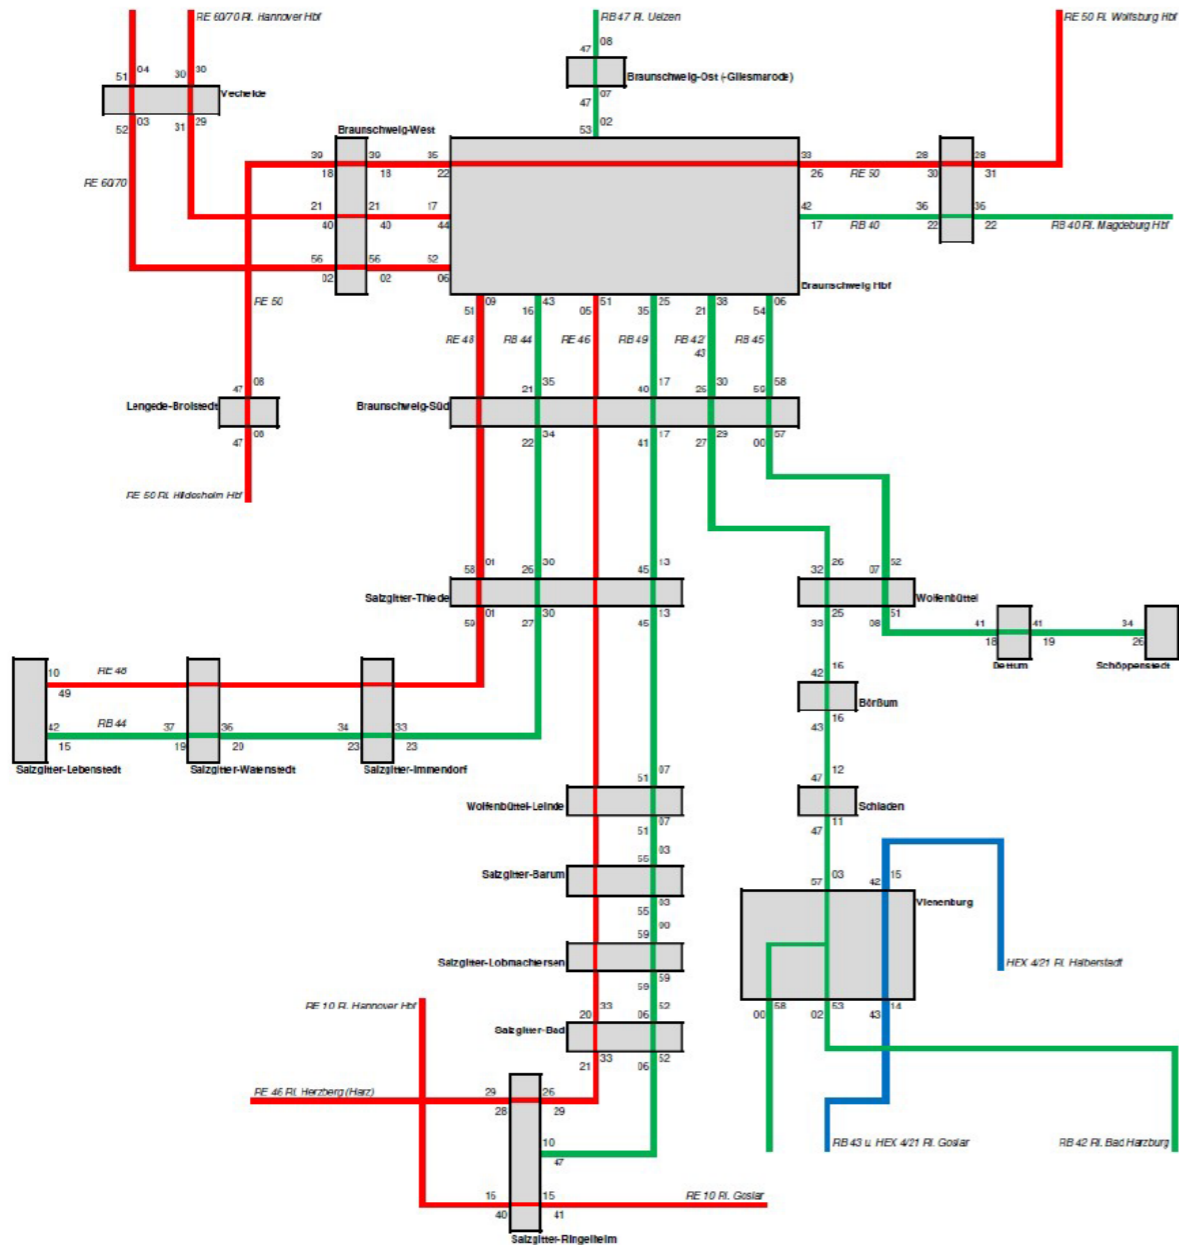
RE 60/70 Ri. Hannover Hbf
RB 47 Ri. Uelzen
RE 50 Ri. Wolfsburg Hbf

51 04 30 30 Vechelde 52 03 31 29

47 08 Braunschweig-Ost (-Gliesmarode) 47 07 53 02

RE 60/70

Braunschweig-West
39 39 35 18 18 22
21 21 17 40 40 44
56 56 52 02 02 06

33 28 28 26 RE 50 30 31
42 36 36 17 RB 40 22 22 RB 40 Ri. Magdeburg Hbf

Braunschweig Hbf

RE 50

09 43 51 25 38 06
51 16 05 35 21 54
RE 48 RB 44 RE 46 RB 49 RB 42/43 RB 45

47 08 Lengede-Broistedt 47 08

21 35 40 17 26 30 59 58
Braunschweig-Süd
22 34 41 17 27 29 00 57

RE 50 Ri. Hildesheim Hbf

58 01 26 30 45 13
Salzgitter-Thiede
59 01 27 30 45 13

32 26 07 52 Wolfenbüttel 33 25 08 51

41 41 34 18 19 26 Dettum Schöppenstedt

42 16 Börßum 43 16

47 12 Schladen 47 11

10 RE 48 49
42 RB 44 37 36 34 33 15 19 29 23 23
Salzgitter-Lebenstedt Salzgitter-Watenstedt Salzgitter-Immendorf

51 07 Wolfenbüttel-Leinde 51 07

55 03 Salzgitter-Barum 55 03

59 00 Salzgitter-Lobmachtersen 59 59

57 03 42 15 Vienenburg 00 58 02 53 43 14

HEX 4/21 Ri. Halberstadt

RE 10 Ri. Hannover Hbf
20 33 06 52 Salzgitter-Bad 21 33 06 52

RE 46 Ri. Herzberg (Harz) 29 26 28 29
10 47
15 15 RE 10 Ri. Goslar 40 41
Salzgitter-Ringelheim

RB 43 u. HEX 4/21 Ri. Goslar
RB 42 Ri. Bad Harzburg